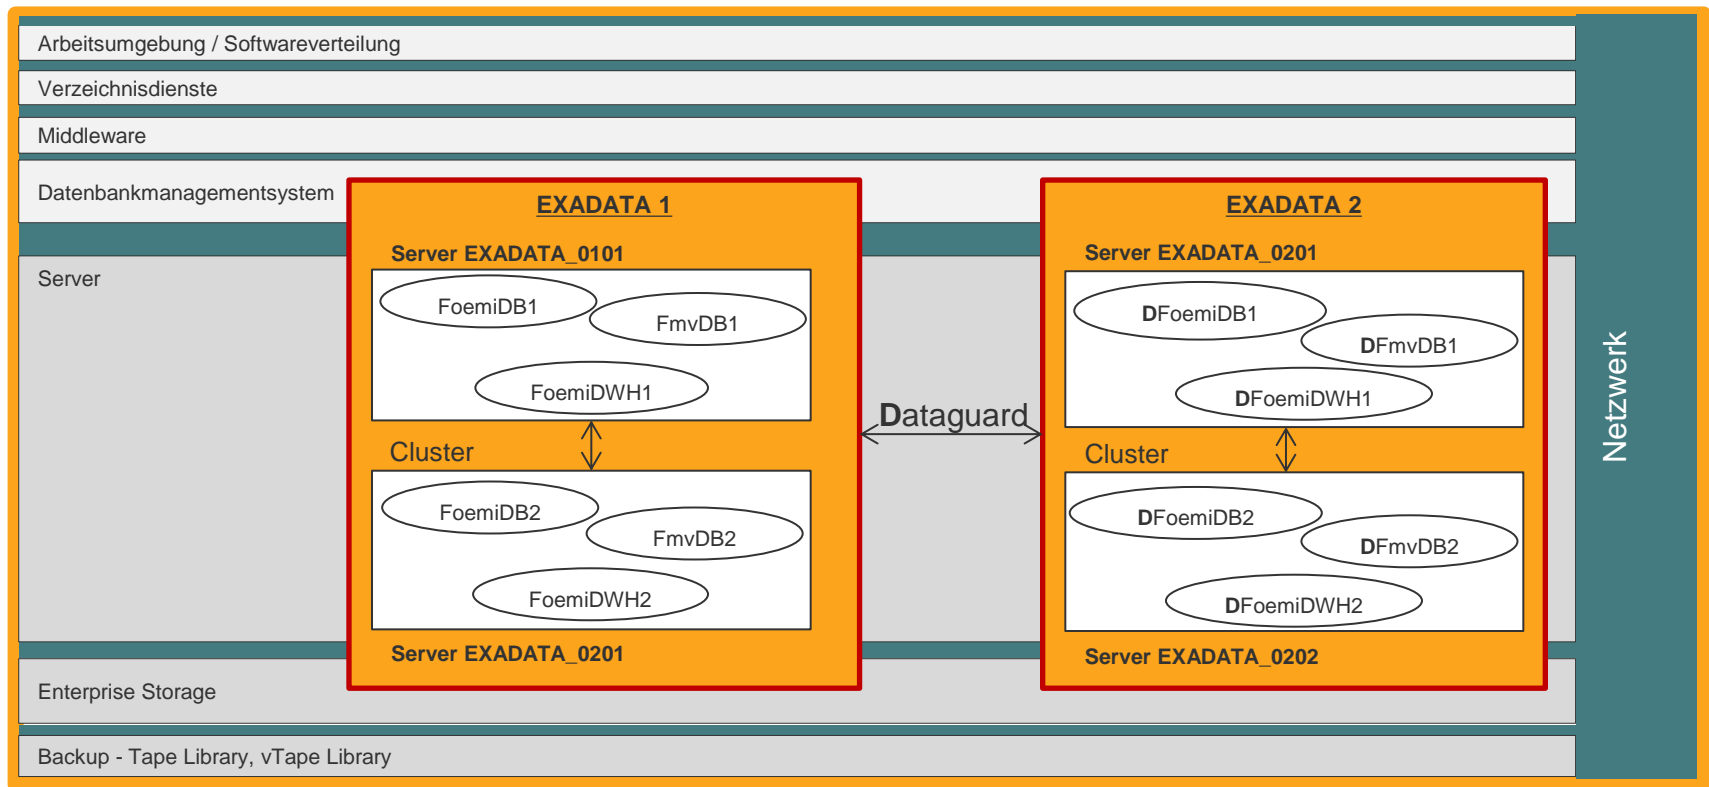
Arbeitsumgebung / Softwareverteilung

Verzeichnisdienste

Middleware

Datenbankmanagementsystem

Server

EXADATA 1

Server EXADATA_0101

FoemiDB1

FmvDB1

FoemiDWH1

Cluster

FoemiDB2

FmvDB2

FoemiDWH2

Server EXADATA_0201

Dataguard

EXADATA 2

Server EXADATA_0201

DFoemiDB1

DFmvDB1

DFoemiDWH1

Cluster

DFoemiDB2

DFmvDB2

DFoemiDWH2

Server EXADATA_0202

Netzwerk

Enterprise Storage

Backup - Tape Library, vTape Library